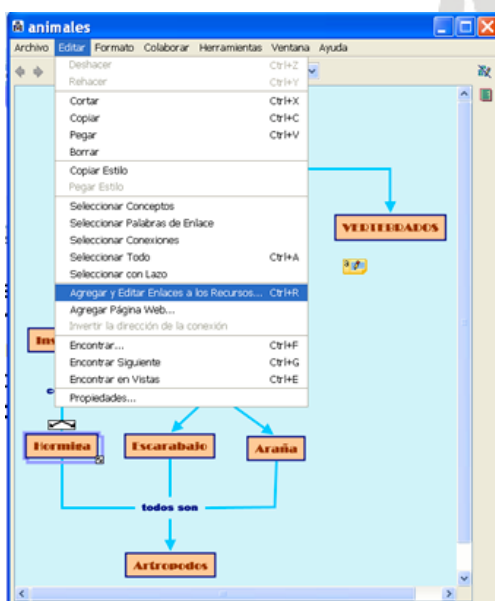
animales

Archivo Editar Formato Colaborar Herramientas Ventana Ayuda

Deshacer Ctrl+Z
Rehacer Ctrl+Y
Cortar Ctrl+X
Copiar Ctrl+C
Pegar Ctrl+V
Borrar
Copiar Estilo
Pegar Estilo
Seleccionar Conceptos
Seleccionar Palabras de Enlace
Seleccionar Conexiones
Seleccionar Todo Ctrl+A
Seleccionar con Lazo
Agregar y Editar Enlaces a los Recursos... Ctrl+R
Agregar Página Web...
Invertir la dirección de la conexión
Encontrar... Ctrl+F
Encontrar Siguiente Ctrl+G
Encontrar en Vistas Ctrl+E
Propiedades...

VERTEBRADOS

Ins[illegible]

Hormiga

Escarabajo

Araña

todos son

Artropodos